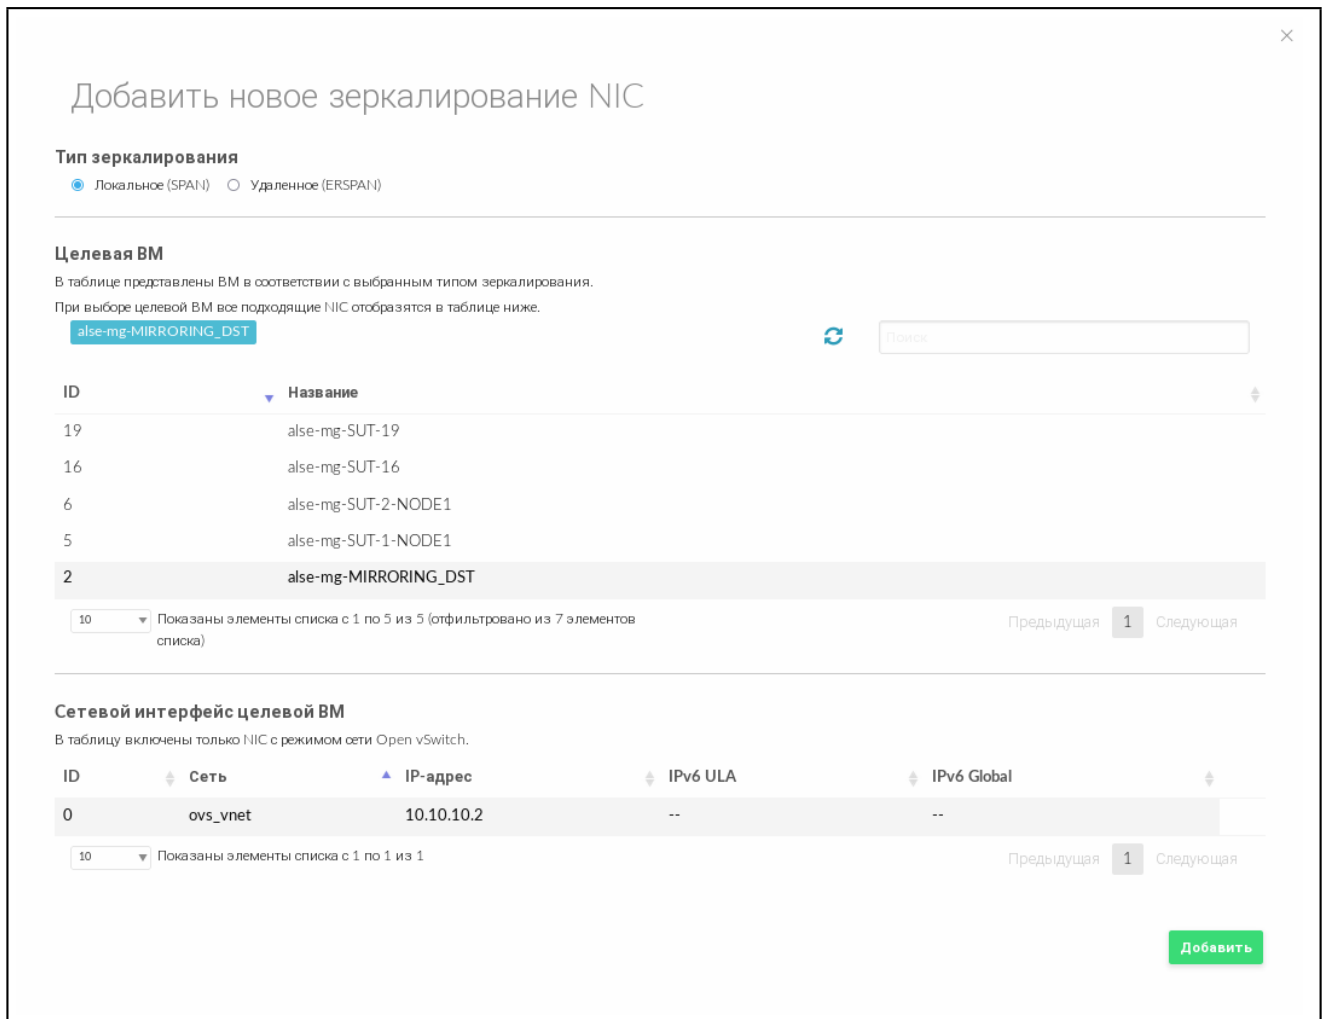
×

Добавить новое зеркалирование NIC

Тип зеркалирования
Локальное (SPAN) Удаленное (ERSPAN)

Целевая ВМ
В таблице представлены ВМ в соответствии с выбранным типом зеркалирования.
При выборе целевой ВМ все подходящие NIC отобразятся в таблице ниже.
alse-mg-MIRRORING_DST

Поиск

| ID | Название |
|---|---|
| 19 | alse-mg-SUT-19 |
| 16 | alse-mg-SUT-16 |
| 6 | alse-mg-SUT-2-NODE1 |
| 5 | alse-mg-SUT-1-NODE1 |
| 2 | alse-mg-MIRRORING_DST |

10 Показаны элементы списка с 1 по 5 из 5 (отфильтровано из 7 элементов списка)
Предыдущая 1 Следующая

Сетевой интерфейс целевой ВМ
В таблицу включены только NIC с режимом сети Open vSwitch.

| ID | Сеть | IP-адрес | IPv6 ULA | IPv6 Global |
|---|---|---|---|---|
| 0 | ovs_vnet | 10.10.10.2 | -- | -- |

10 Показаны элементы списка с 1 по 1 из 1
Предыдущая 1 Следующая

Добавить